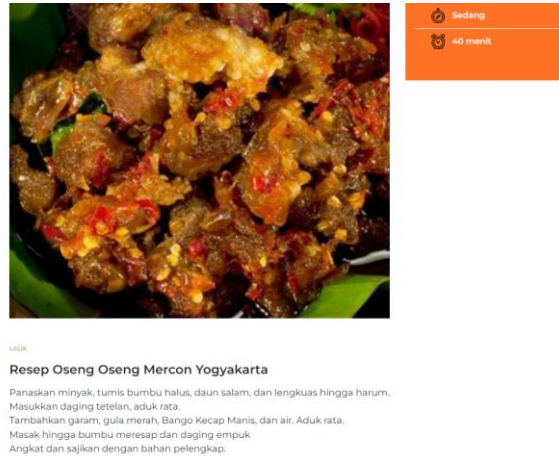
Sedang

40 menit

LAUK

Resep Oseng Oseng Mercon Yogyakarta

Panaskan minyak, tumis bumbu halus, daun salam, dan lengkuas hingga harum.
Masukkan daging telelan, aduk rata.
Tambahkan garam, gula merah, Bango Kecap Manis, dan air. Aduk rata.
Masak hingga bumbu meresap dan daging empuk
Angkat dan sajikan dengan bahan pelengkap.